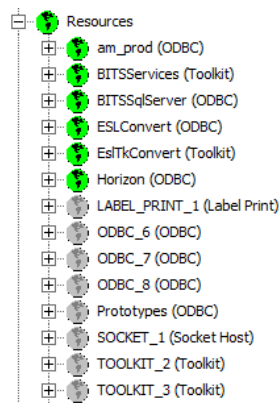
Resources
am_prod (ODBC)
BITSServices (Toolkit)
BITSSqlServer (ODBC)
ESLConvert (ODBC)
EslTkConvert (Toolkit)
Horizon (ODBC)
LABEL_PRINT_1 (Label Print)
ODBC_6 (ODBC)
ODBC_7 (ODBC)
ODBC_8 (ODBC)
Prototypes (ODBC)
SOCKET_1 (Socket Host)
TOOLKIT_2 (Toolkit)
TOOLKIT_3 (Toolkit)